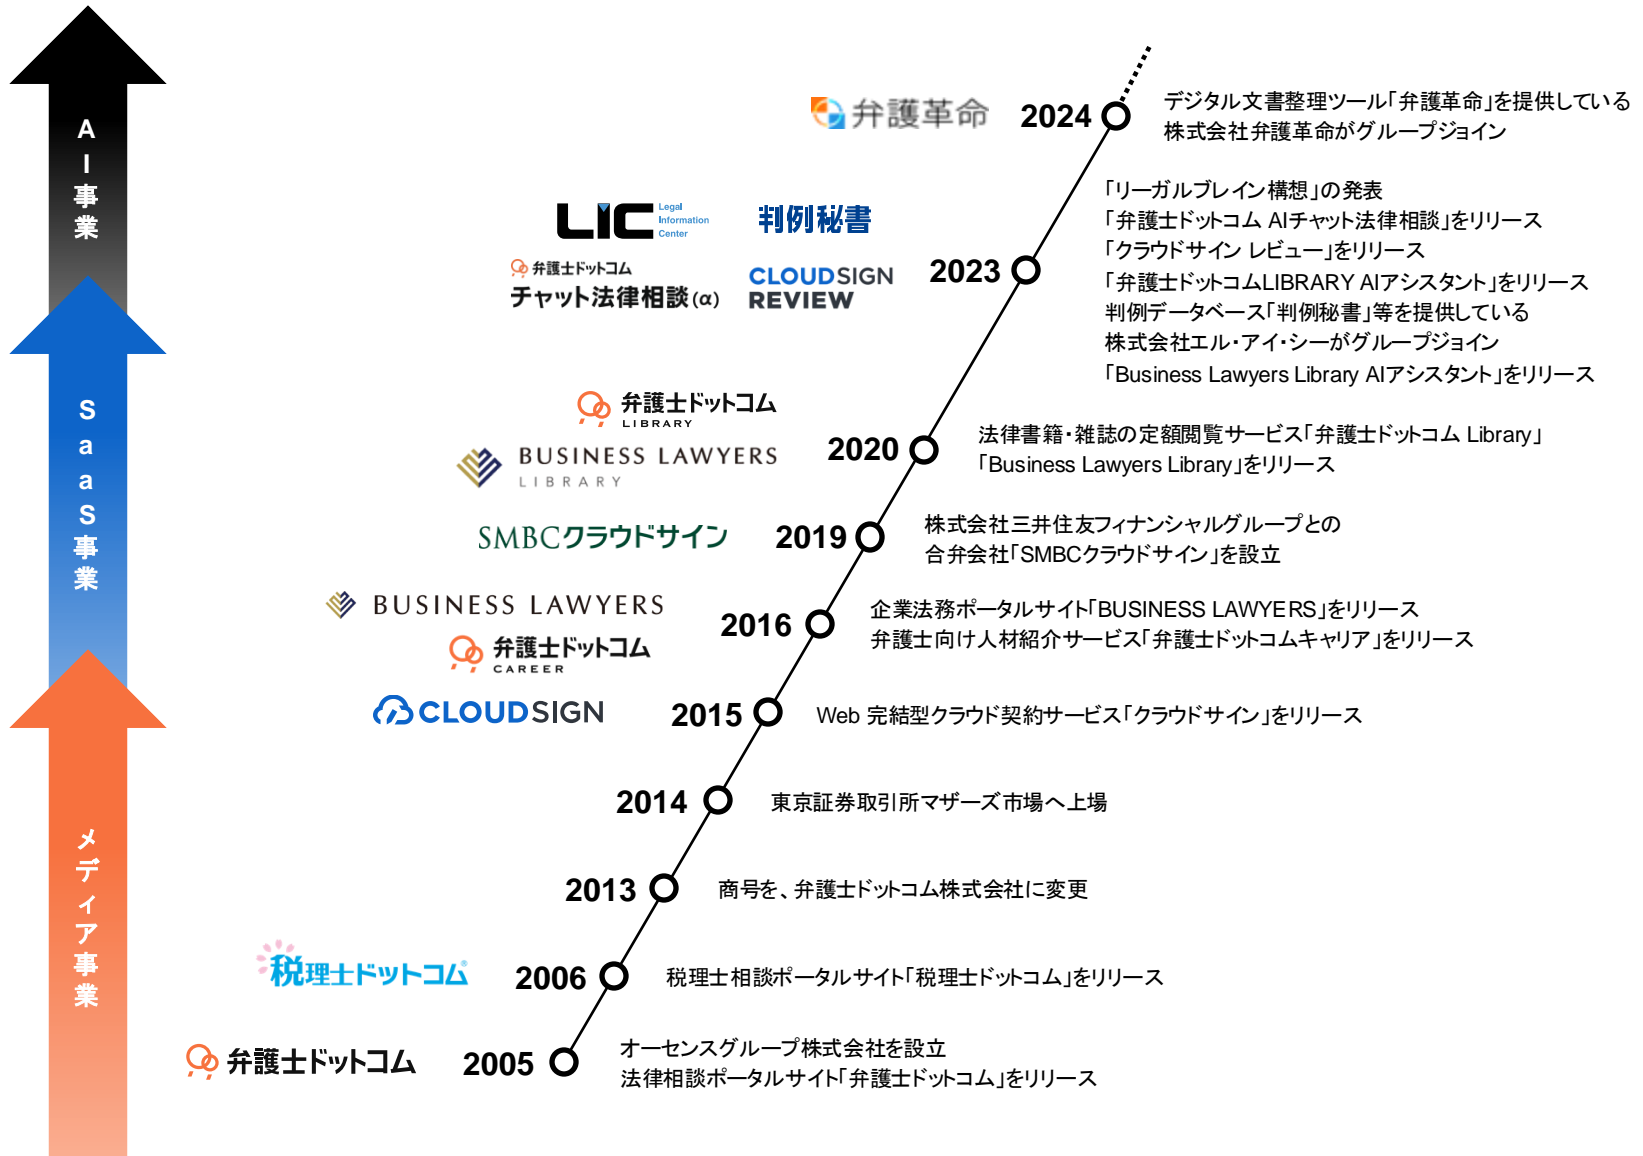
AI事業

SaaS事業

メディア事業

弁護革命
2024
デジタル文書整理ツール「弁護革命」を提供している
株式会社弁護革命がグループジョイン

LIC Legal Information Center
判例秘書
弁護士ドットコム チャット法律相談(α)
CLOUDSIGN REVIEW
2023
「リーガルブレイン構想」の発表
「弁護士ドットコム AIチャット法律相談」をリリース
「クラウドサイン レビュー」をリリース
「弁護士ドットコムLIBRARY AIアシスタント」をリリース
判例データベース「判例秘書」等を提供している
株式会社エル・アイ・シーがグループジョイン
「Business Lawyers Library AIアシスタント」をリリース

弁護士ドットコム LIBRARY
BUSINESS LAWYERS LIBRARY
2020
法律書籍・雑誌の定額閲覧サービス「弁護士ドットコム Library」
「Business Lawyers Library」をリリース

SMBCクラウドサイン
2019
株式会社三井住友フィナンシャルグループとの
合弁会社「SMBCクラウドサイン」を設立

BUSINESS LAWYERS
弁護士ドットコム CAREER
2016
企業法務ポータルサイト「BUSINESS LAWYERS」をリリース
弁護士向け人材紹介サービス「弁護士ドットコムキャリア」をリリース

CLOUDSIGN
2015
Web 完結型クラウド契約サービス「クラウドサイン」をリリース

2014
東京証券取引所マザーズ市場へ上場

2013
商号を、弁護士ドットコム株式会社に変更

税理士ドットコム
2006
税理士相談ポータルサイト「税理士ドットコム」をリリース

弁護士ドットコム
2005
オーセンスグループ株式会社を設立
法律相談ポータルサイト「弁護士ドットコム」をリリース